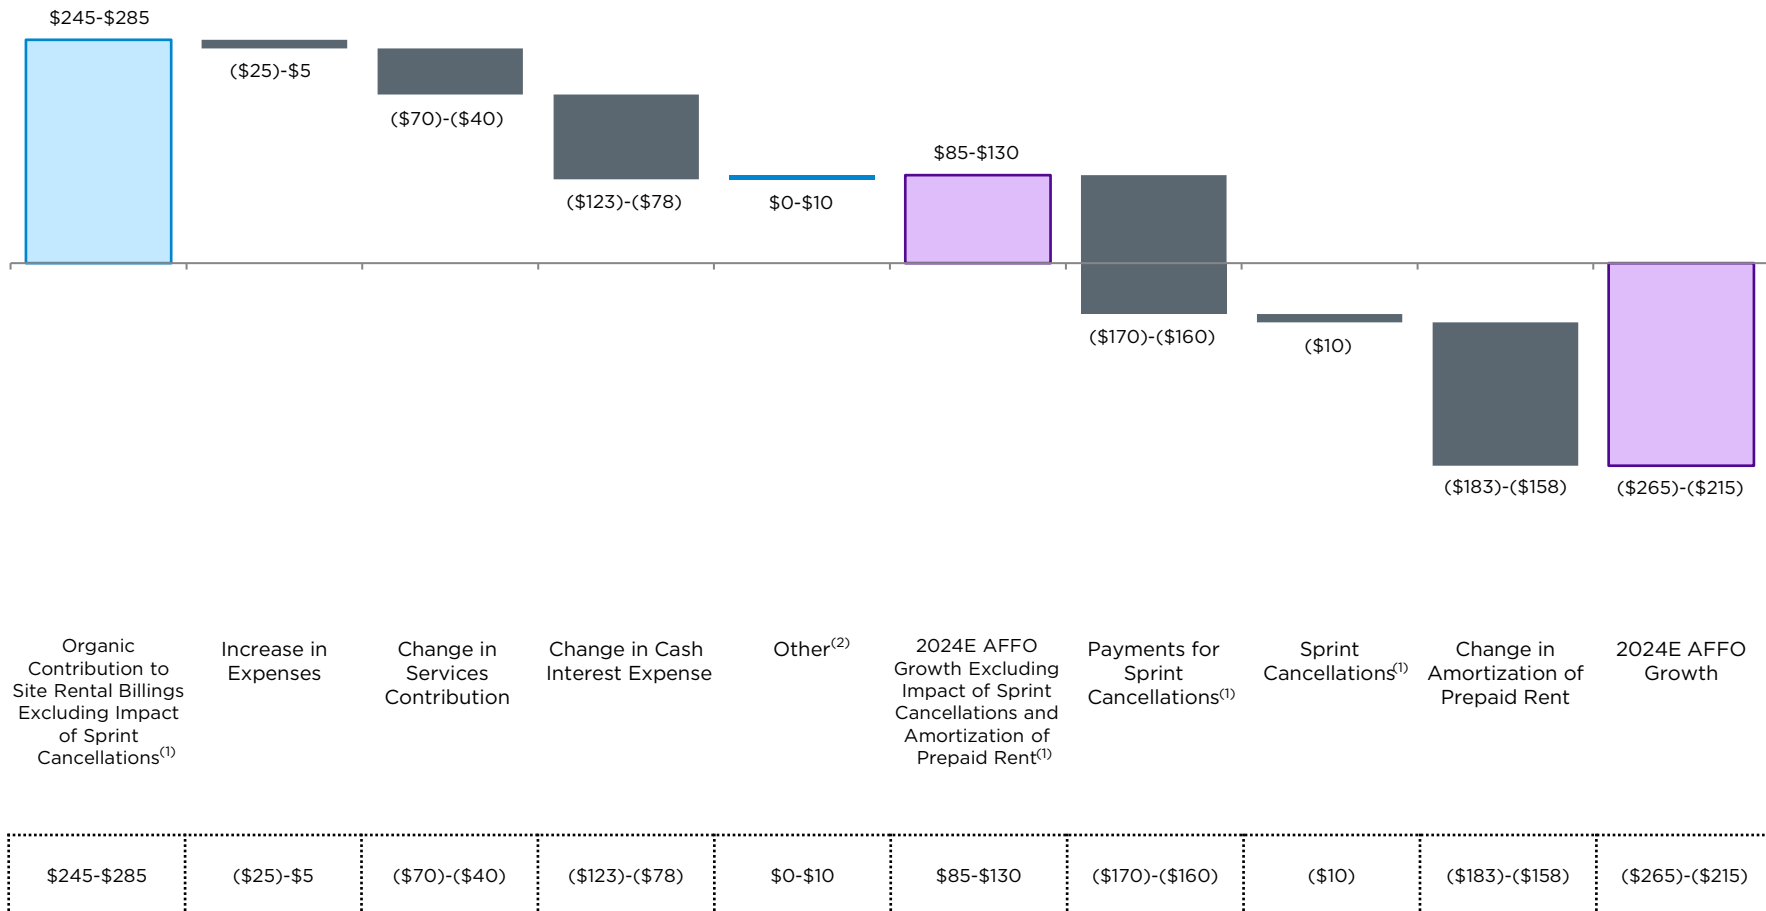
$245-$285

($25)-$5

($70)-($40)

($123)-($78)

$0-$10

$85-$130

($170)-($160)

($10)

($183)-($158)

($265)-($215)

Organic Contribution to Site Rental Billings Excluding Impact of Sprint Cancellations$^{(1)}$

Increase in Expenses

Change in Services Contribution

Change in Cash Interest Expense

Other$^{(2)}$

2024E AFFO Growth Excluding Impact of Sprint Cancellations and Amortization of Prepaid Rent$^{(1)}$

Payments for Sprint Cancellations$^{(1)}$

Sprint Cancellations$^{(1)}$

Change in Amortization of Prepaid Rent

2024E AFFO Growth

| $245-$285 | ($25)-$5 | ($70)-($40) | ($123)-($78) | $0-$10 | $85-$130 | ($170)-($160) | ($10) | ($183)-($158) | ($265)-($215) |